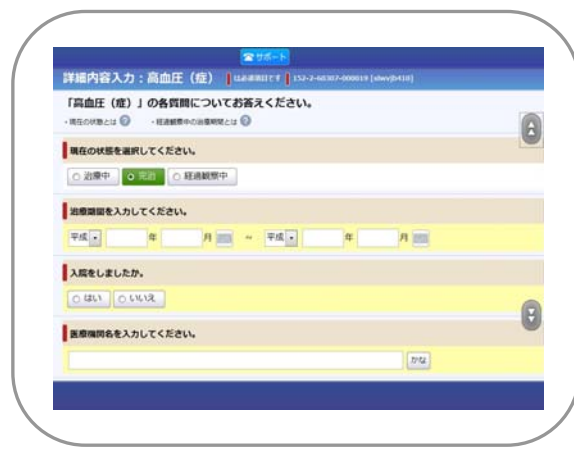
サポート

詳細内容入力：高血圧（症）　は必須項目です　152-2-60307-000019 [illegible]

「高血圧（症）」の各質問についてお答えください。

・現在の状態とは　・経過観察中の治療期間とは

現在の状態を選択してください。

治療中　完治　経過観察中

治療期間を入力してください。

平成　年　月　～　平成　年　月

入院をしましたか。

はい　いいえ

医療機関名を入力してください。

かな